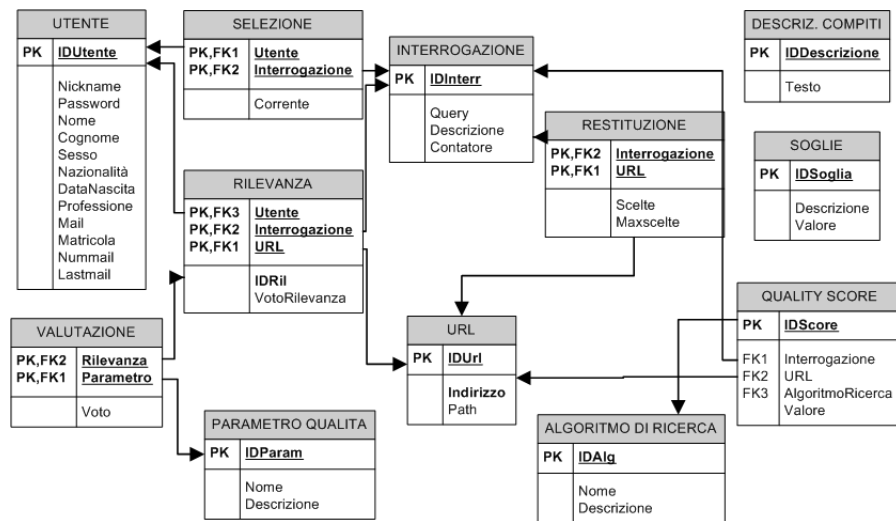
UTENTE

| PK | IDUtente |
|---|---|
| | Nickname<br>Password<br>Nome<br>Cognome<br>Sesso<br>Nazionalità<br>DataNascita<br>Professione<br>Mail<br>Matricola<br>Nummail<br>Lastmail |

SELEZIONE

| PK,FK1<br>PK,FK2 | Utente<br>Interrogazione |
|---|---|
| | Corrente |

INTERROGAZIONE

| PK | IDInterr |
|---|---|
| | Query<br>Descrizione<br>Contatore |

DESCRIZ. COMPITI

| PK | IDDescrizione |
|---|---|
| | Testo |

RESTITUZIONE

| PK,FK2<br>PK,FK1 | Interrogazione<br>URL |
|---|---|
| | Scelte<br>Maxscelte |

SOGLIE

| PK | IDSoglia |
|---|---|
| | Descrizione<br>Valore |

RILEVANZA

| PK,FK3<br>PK,FK2<br>PK,FK1 | Utente<br>Interrogazione<br>URL |
|---|---|
| | IDRil<br>VotoRilevanza |

VALUTAZIONE

| PK,FK2<br>PK,FK1 | Rilevanza<br>Parametro |
|---|---|
| | Voto |

URL

| PK | IDUrl |
|---|---|
| | Indirizzo<br>Path |

QUALITY SCORE

| PK | IDScore |
|---|---|
| FK1<br>FK2<br>FK3 | Interrogazione<br>URL<br>AlgoritmoRicerca<br>Valore |

PARAMETRO QUALITA

| PK | IDParam |
|---|---|
| | Nome<br>Descrizione |

ALGORITMO DI RICERCA

| PK | IDAlg |
|---|---|
| | Nome<br>Descrizione |